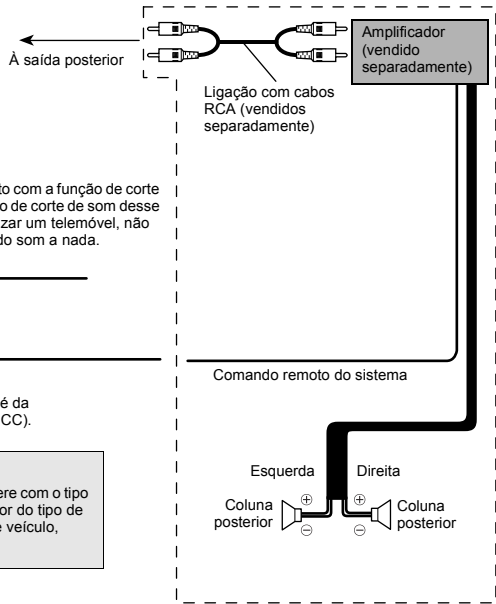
À saída posterior

Amplificador (vendido separadamente)

Ligação com cabos RCA (vendidos separadamente)

to com a função de corte o de corte de som desse zar um telemóvel, não do som a nada.

Comando remoto do sistema

é da CC).

ere com o tipo or do tipo de e veículo,

Esquerda

Direita

Coluna posterior

Coluna posterior

$\oplus$

$\ominus$

$\oplus$

$\ominus$